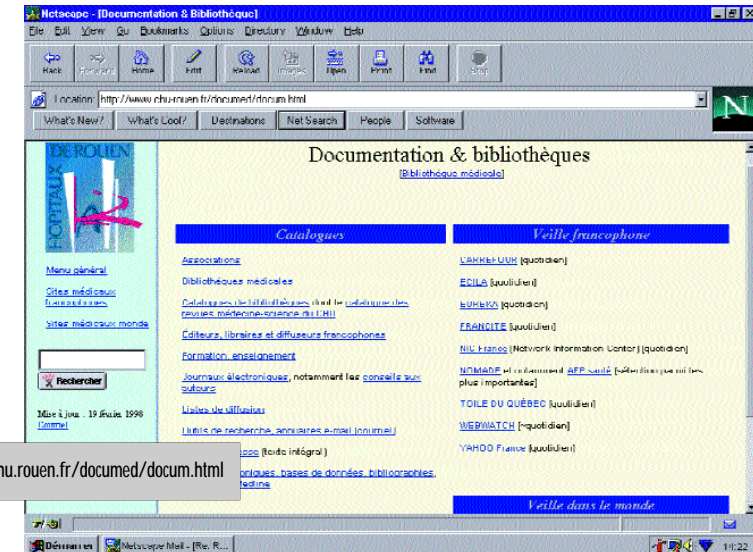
Netscape - [Documentation & Bibliothèque]

File Edit View Go Bookmarks Options Directory Window Help

Back Forward Home Edit Reload Images Open Print Find Stop

Location: http://www.chu-rouen.fr/documed/docum.html

What's New? What's Cool? Destinations Net Search People Software

DE ROUEN HOPITAUX

Menu général

Sites médicaux francophones

Sites médicaux monde

Rechercher

Mise à jour : 19 février 1998
Courriel

Documentation & bibliothèques

[Bibliothèque médicale]

Catalogues

Associations

Bibliothèques médicales

Catalogues de bibliothèques dont le catalogue des revues médecine-science du CHU

Éditeurs, libraires et diffuseurs francophones

Formation, enseignement

Journaux électroniques, notamment les conseils aux auteurs

Listes de diffusion

Outils de recherche, annuaires e-mail (courriel)

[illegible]ppe (texte intégral)

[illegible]oniques, bases de données, bibliographies, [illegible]edline

Veille francophone

CARREFOUR [quotidien]

ECILA [quotidien]

EUREKA [quotidien]

FRANCITE [quotidien]

NIC France [Network Information Center] [quotidien]

NOMADE et notamment AFP Santé [sélection par mi les plus importantes]

TOILE DU QUÉBEC [quotidien]

WEBWATCH [~quotidien]

YAHOO France [quotidien]

Veille dans le monde

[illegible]hu.rouen.fr/documed/docum.html

Démarrer Netscape Mail - [Re: R...

11:22